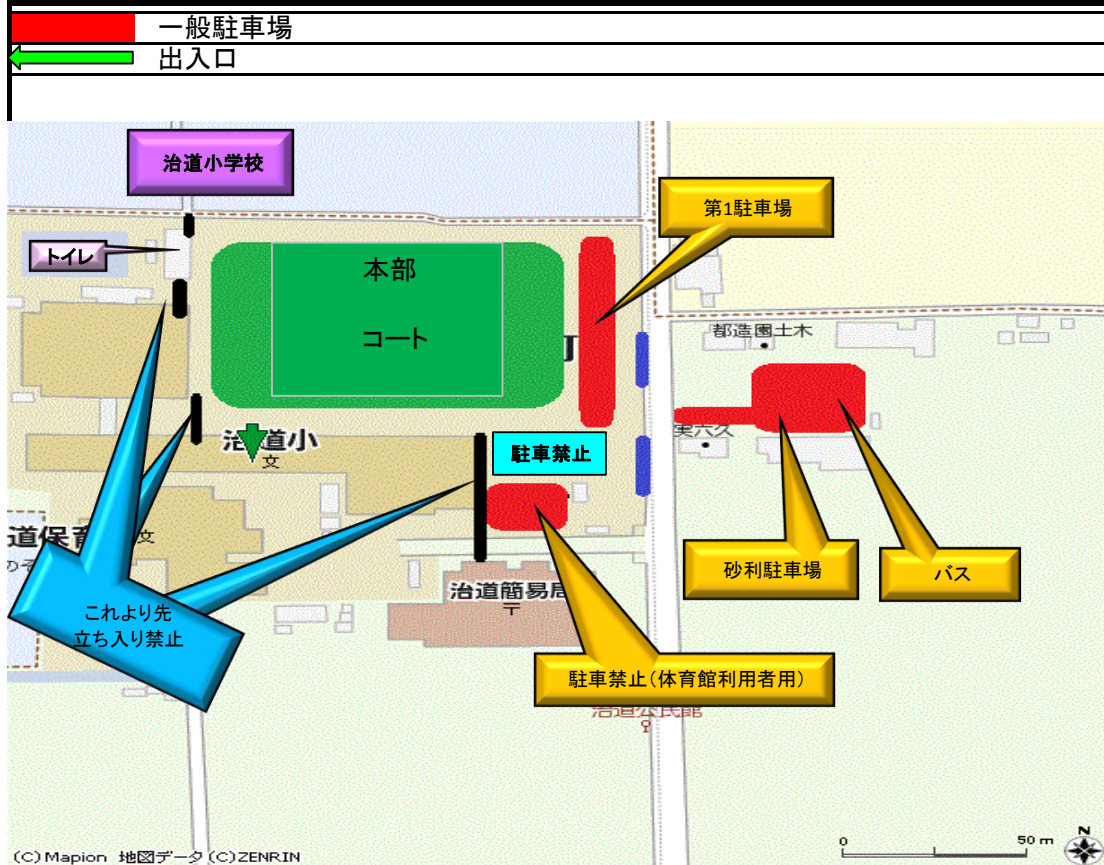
一般駐車場
出入口

治道小学校
トイレ
本部
コート
第1駐車場
都造園土木
実六久
治道小
文
駐車禁止
道保育
文
これより先
立ち入り禁止
治道簡易局
〒
砂利駐車場
バス
駐車禁止(体育館利用者用)
治道公民館
(C)Mapion 地図データ(C)ZENRIN
0
50 m
N